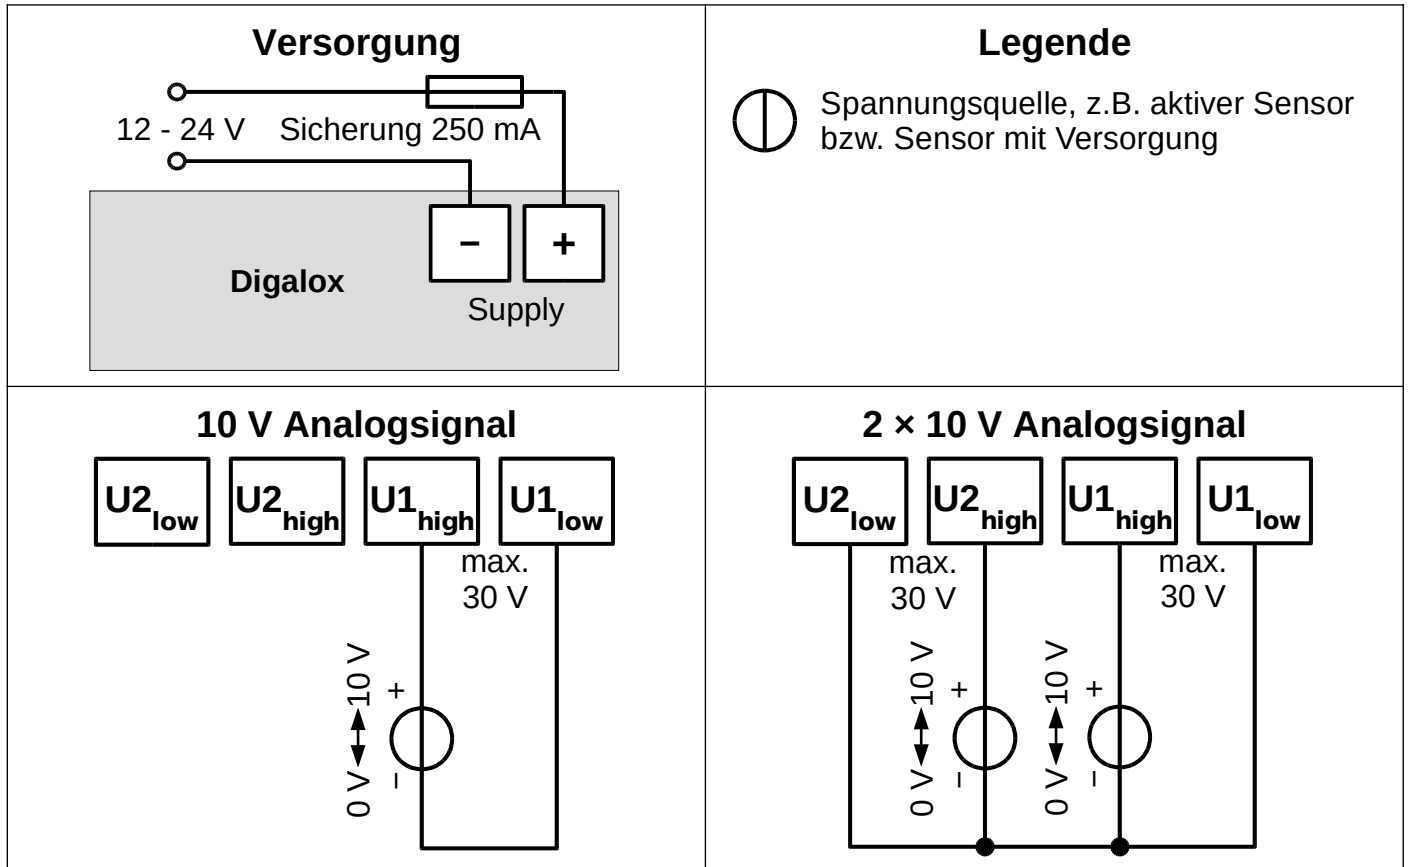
**Versorgung**

12 - 24 V Sicherung 250 mA

−
+

**Digalox**

Supply

**Legende**

Spannungsquelle, z.B. aktiver Sensor bzw. Sensor mit Versorgung

**10 V Analogsignal**

$U2_{low}$ $U2_{high}$ $U1_{high}$ $U1_{low}$

max. 30 V

0 V 10 V
+
−

**2 × 10 V Analogsignal**

$U2_{low}$ $U2_{high}$ $U1_{high}$ $U1_{low}$

max. 30 V

max. 30 V

0 V 10 V
+
−

0 V 10 V
+
−